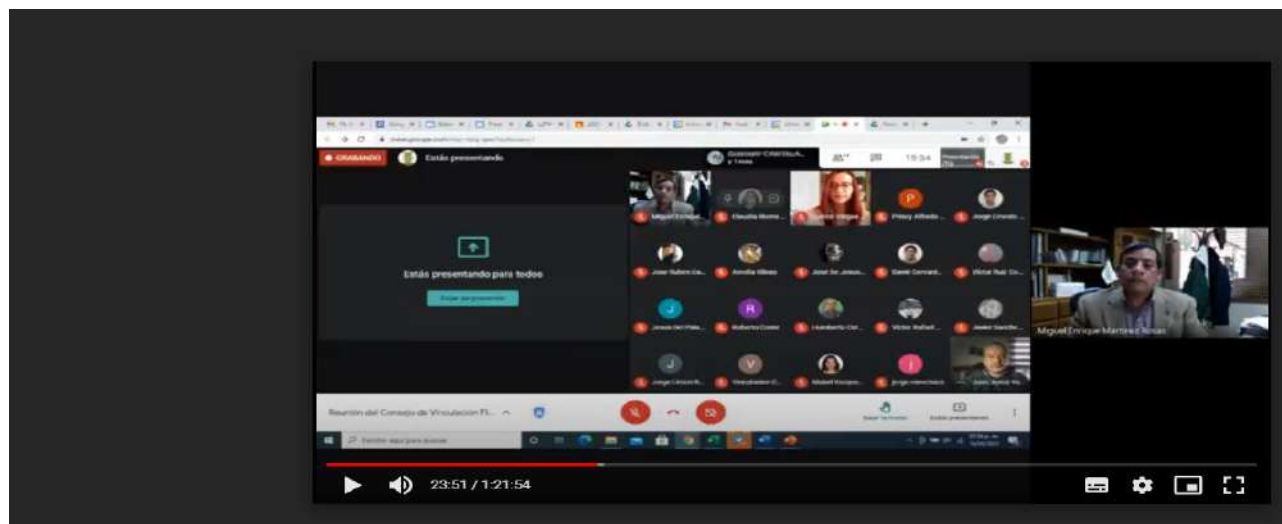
GRABANDO

Estás presentando

15:34

Estás presentando para todos

Dejar de presentar

Miguel Enrique

Claudia

Pinay Alfredo

Jorge

Jose

Amelia

José

Daniel

Victor

Jesús

Roberto

Humberto

Victor

Javier

Jorge

Miguel

Jorge

Reunión del Consejo de Vinculación Fl...

Miguel Enrique Martínez Rosas

23:51 / 1:21:54